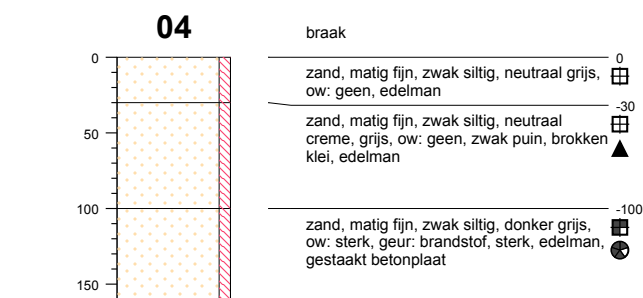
04

braak

0

50

100

150

0

zand, matig fijn, zwak siltig, neutraal grijs, ow: geen, edelman

-30

zand, matig fijn, zwak siltig, neutraal creme, grijs, ow: geen, zwak puin, brokken klei, edelman

-100

zand, matig fijn, zwak siltig, donker grijs, ow: sterk, geur: brandstof, sterk, edelman, gestaakt betonplaat